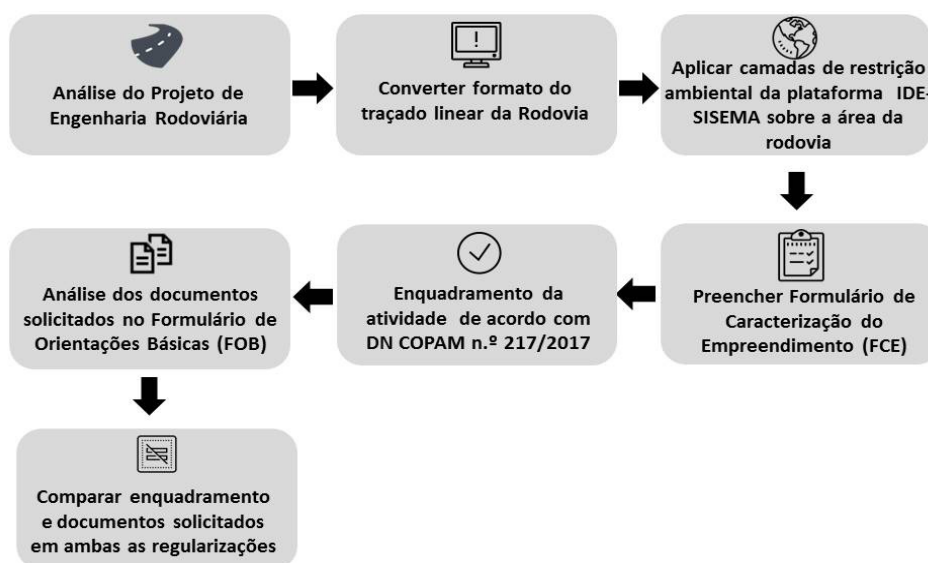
Análise do Projeto de Engenharia Rodoviária

Converter formato do traçado linear da Rodovia

Aplicar camadas de restrição ambiental da plataforma IDE-SISEMA sobre a área da rodovia

Preencher Formulário de Caracterização do Empreendimento (FCE)

Enquadramento da atividade de acordo com DN COPAM n.º 217/2017

Análise dos documentos solicitados no Formulário de Orientações Básicas (FOB)

Comparar enquadramento e documentos solicitados em ambas as regularizações